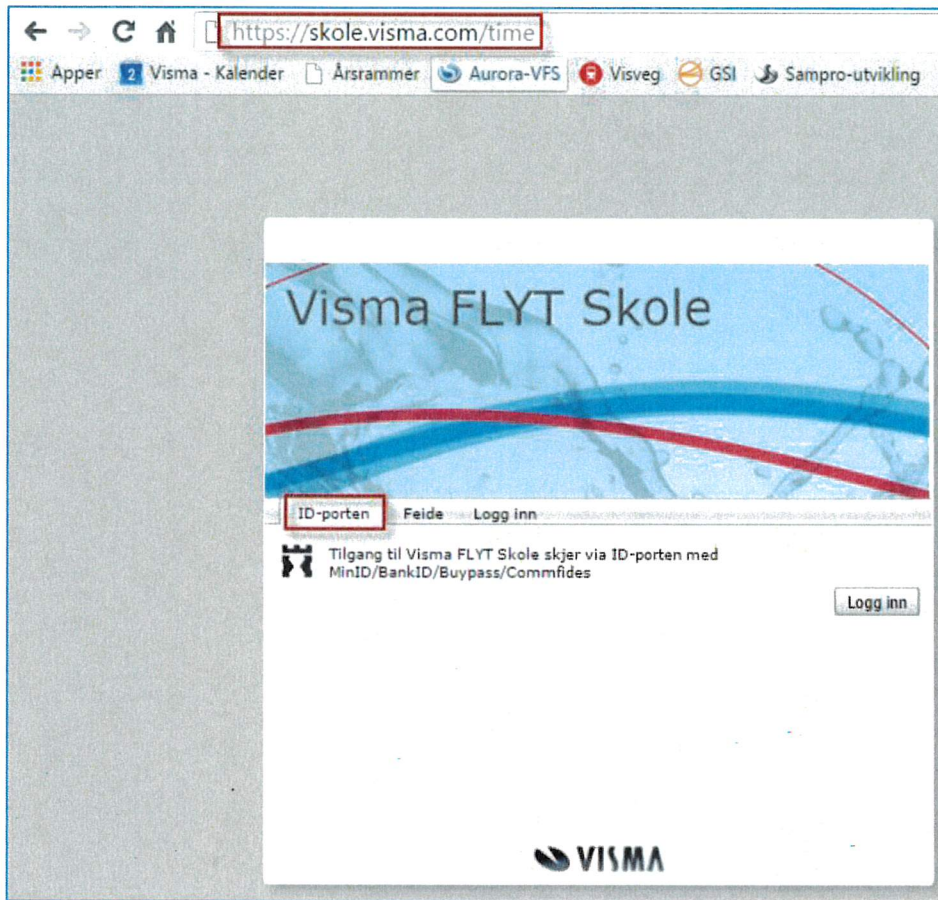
https://skole.visma.com/time

Apper  2 Visma - Kalender  Årsrammer  Aurora-VFS  Visveg  GSI  Sampro-utvikling

Visma FLYT Skole

ID-porten  Feide  Logg inn

Tilgang til Visma FLYT Skole skjer via ID-porten med MinID/BankID/Buypass/Commfides

Logg inn

VISMA